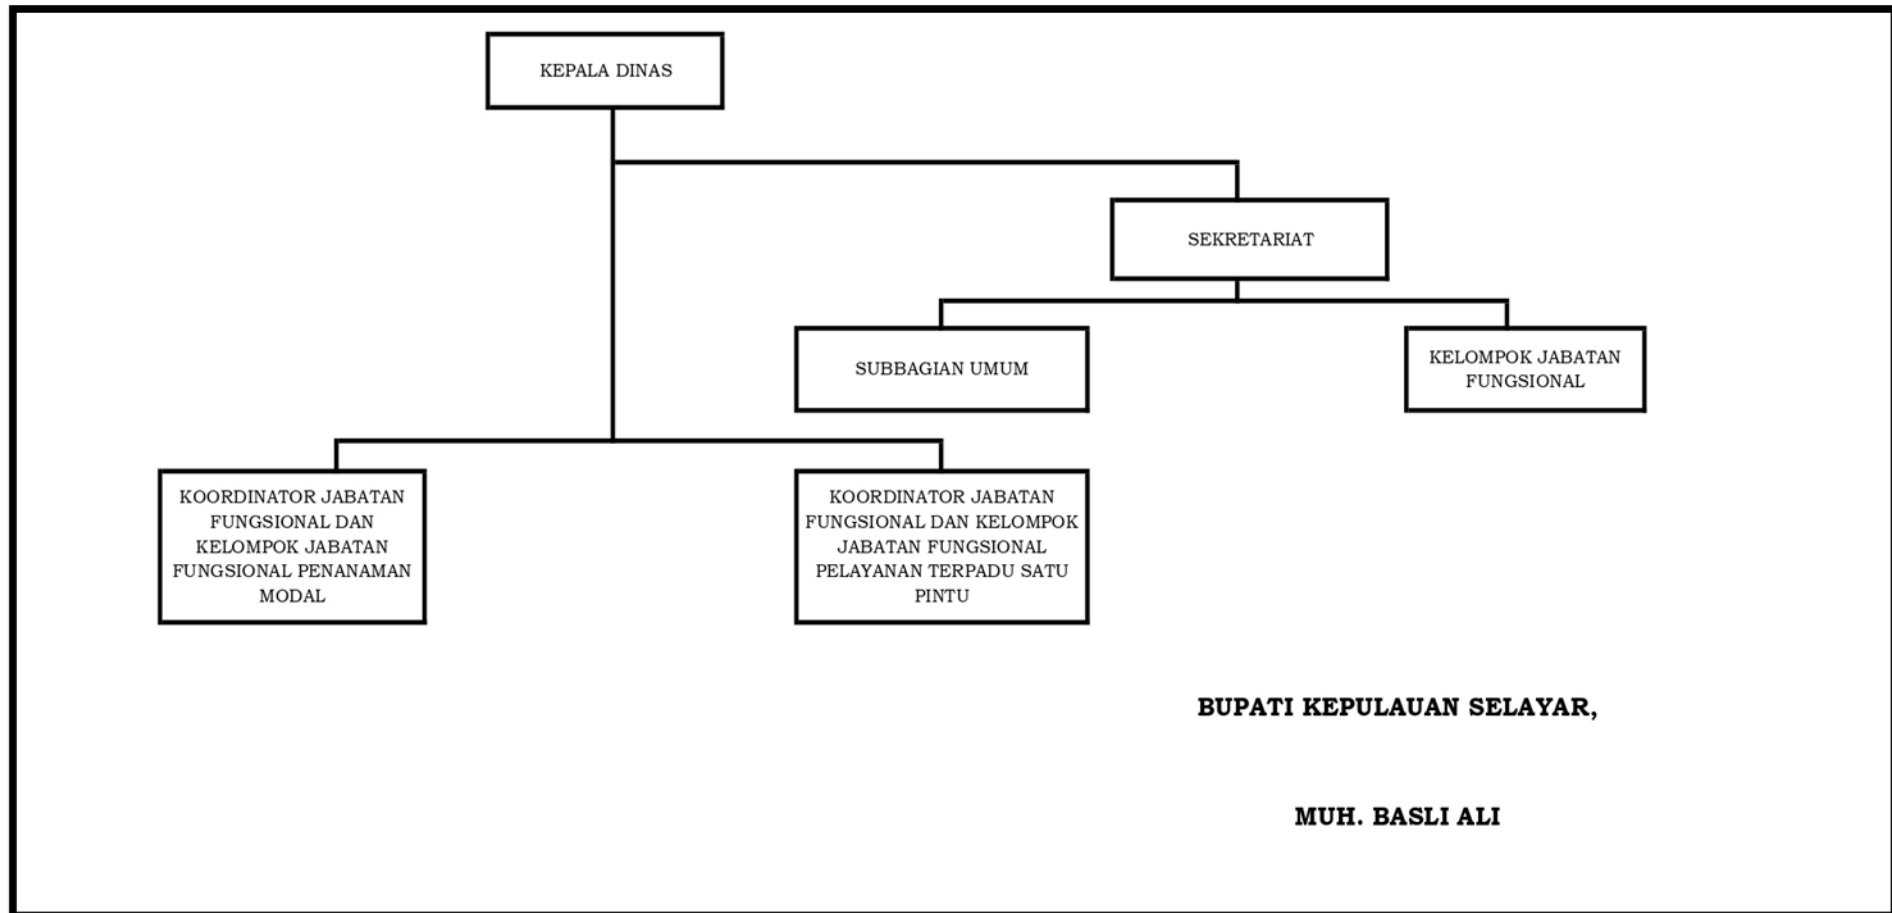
KEPALA DINAS

SEKRETARIAT

SUBBAGIAN UMUM

KELOMPOK JABATAN FUNGSIONAL

KOORDINATOR JABATAN FUNGSIONAL DAN KELOMPOK JABATAN FUNGSIONAL PENANAMAN MODAL

KOORDINATOR JABATAN FUNGSIONAL DAN KELOMPOK JABATAN FUNGSIONAL PELAYANAN TERPADU SATU PINTU

BUPATI KEPULAUAN SELAYAR,

MUH. BASLI ALI